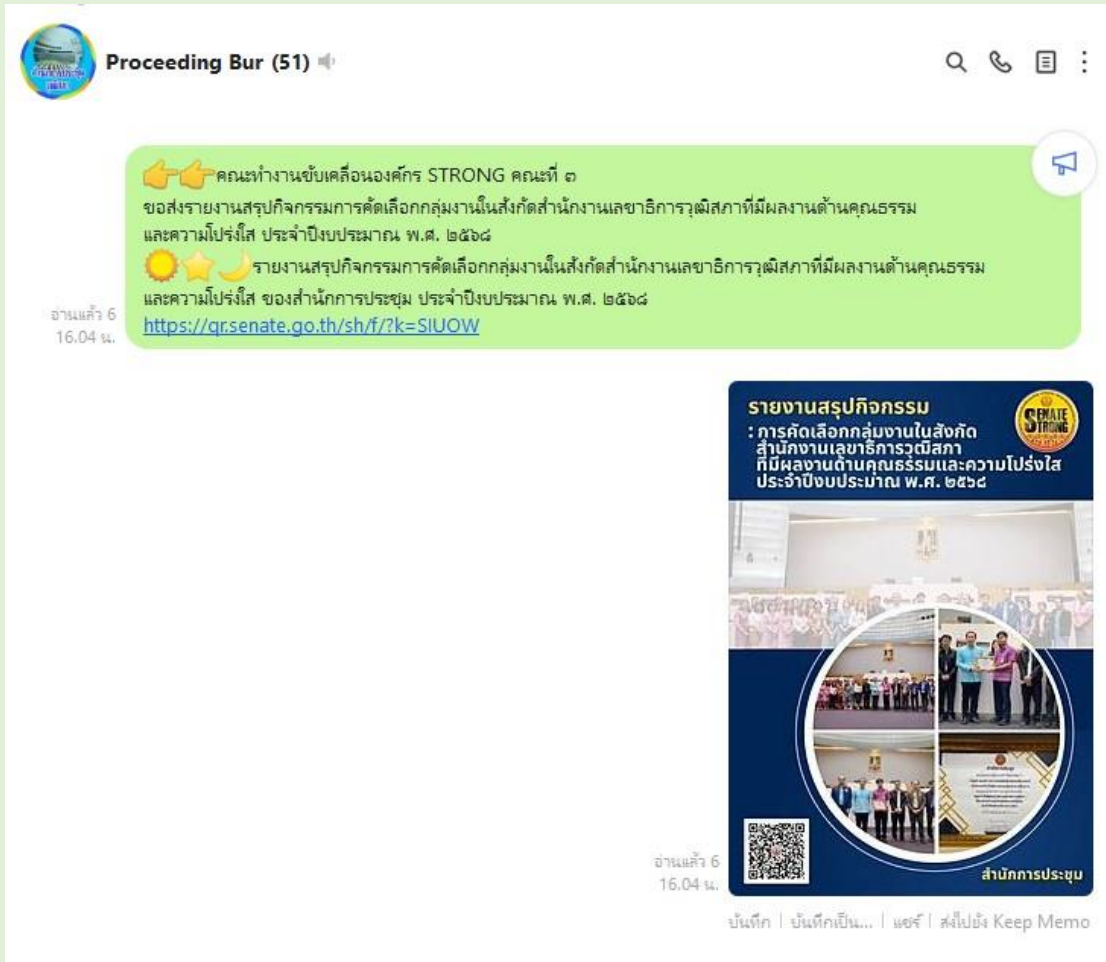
Proceeding Bur (51)

👉👉คณะทำงานขับเคลื่อนองค์กร STRONG คณะที่ ๓
ขอส่งรายงานสรุปกิจกรรมการคัดเลือกกลุ่มงานในสังกัดสำนักงานเลขาธิการวุฒิสภาที่มีผลงานด้านคุณธรรมและความโปร่งใส ประจำปีงบประมาณ พ.ศ. ๒๕๖๘
🌞⭐🌙รายงานสรุปกิจกรรมการคัดเลือกกลุ่มงานในสังกัดสำนักงานเลขาธิการวุฒิสภาที่มีผลงานด้านคุณธรรมและความโปร่งใส ของสำนักการประชุม ประจำปีงบประมาณ พ.ศ. ๒๕๖๘
https://qr.senate.go.th/sh/f/?k=SIUOW

อ่านแล้ว 6
16.04 น.

รายงานสรุปกิจกรรม
: การคัดเลือกกลุ่มงานในสังกัดสำนักงานเลขาธิการวุฒิสภาที่มีผลงานด้านคุณธรรมและความโปร่งใส ประจำปีงบประมาณ พ.ศ. ๒๕๖๘

SENATE STRONG

สำนักการประชุม

อ่านแล้ว 6
16.04 น.

บันทึก | บันทึกเป็น... | แชร์ | ส่งไปยัง Keep Memo